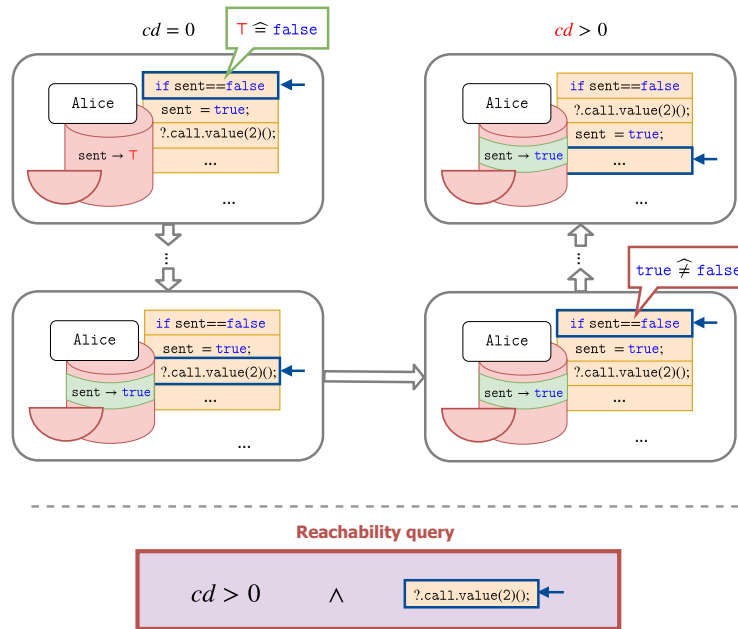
$cd = 0$

$\top \mathrel{\widehat{=}}$ false

if sent==false

sent = true;

?.call.value(2)();

...

Alice

sent → ⊤

...

$cd > 0$

Alice

if sent==false

?.call.value(2)();

sent = true;

...

sent → true

...

true $\mathrel{\widehat{\neq}}$ false

Alice

if sent==false

sent = true;

?.call.value(2)();

...

sent → true

...

Alice

if sent==false

sent = true;

?.call.value(2)();

...

sent → true

...

Reachability query

$cd > 0 \quad \wedge$ ?.call.value(2)();